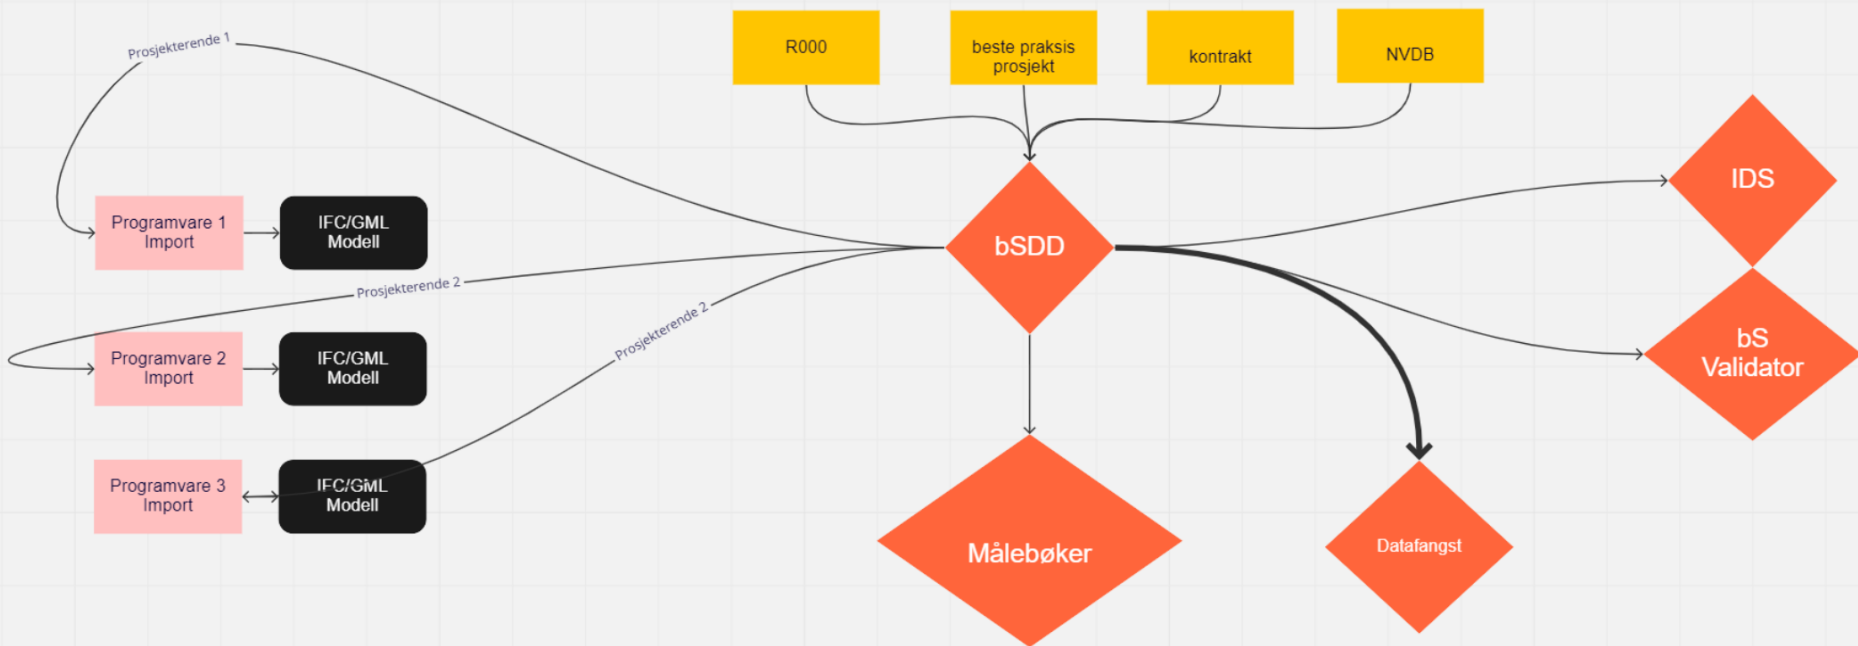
R000

beste praksis prosjekt

kontrakt

NVDB

Prosjekterende 1

Programvare 1 Import

IFC/GML Modell

bSDD

IDS

Prosjekterende 2

Prosjekterende 2

Programvare 2 Import

IFC/GML Modell

bS Validator

Programvare 3 Import

IFC/GML Modell

Målebøker

Datafangst